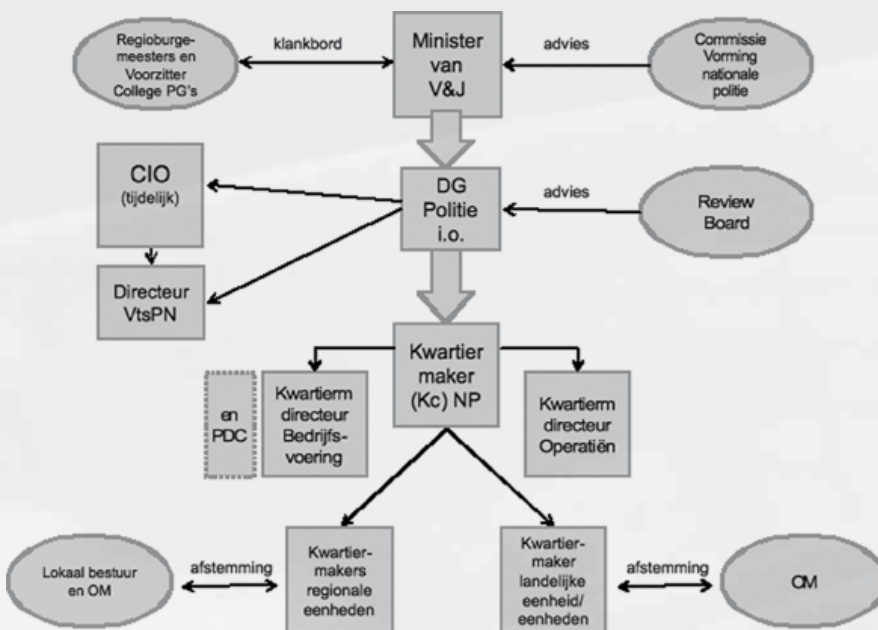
Regioburgemeesters en Voorzitter College PG's

klankbord

Minister van V&J

advies

Commissie Vorming nationale politie

CIO (tijdelijk)

DG Politie i.o.

advies

Review Board

Directeur VtsPN

Kwartier maker (Kc) NP

en PDC

Kwartierm directeur Bedrijfsvoering

Kwartierm directeur Operatiën

Lokaal bestuur en OM

afstemming

Kwartiermakers regionale eenheden

Kwartiermaker landelijke eenheid/ eenheden

afstemming

OM